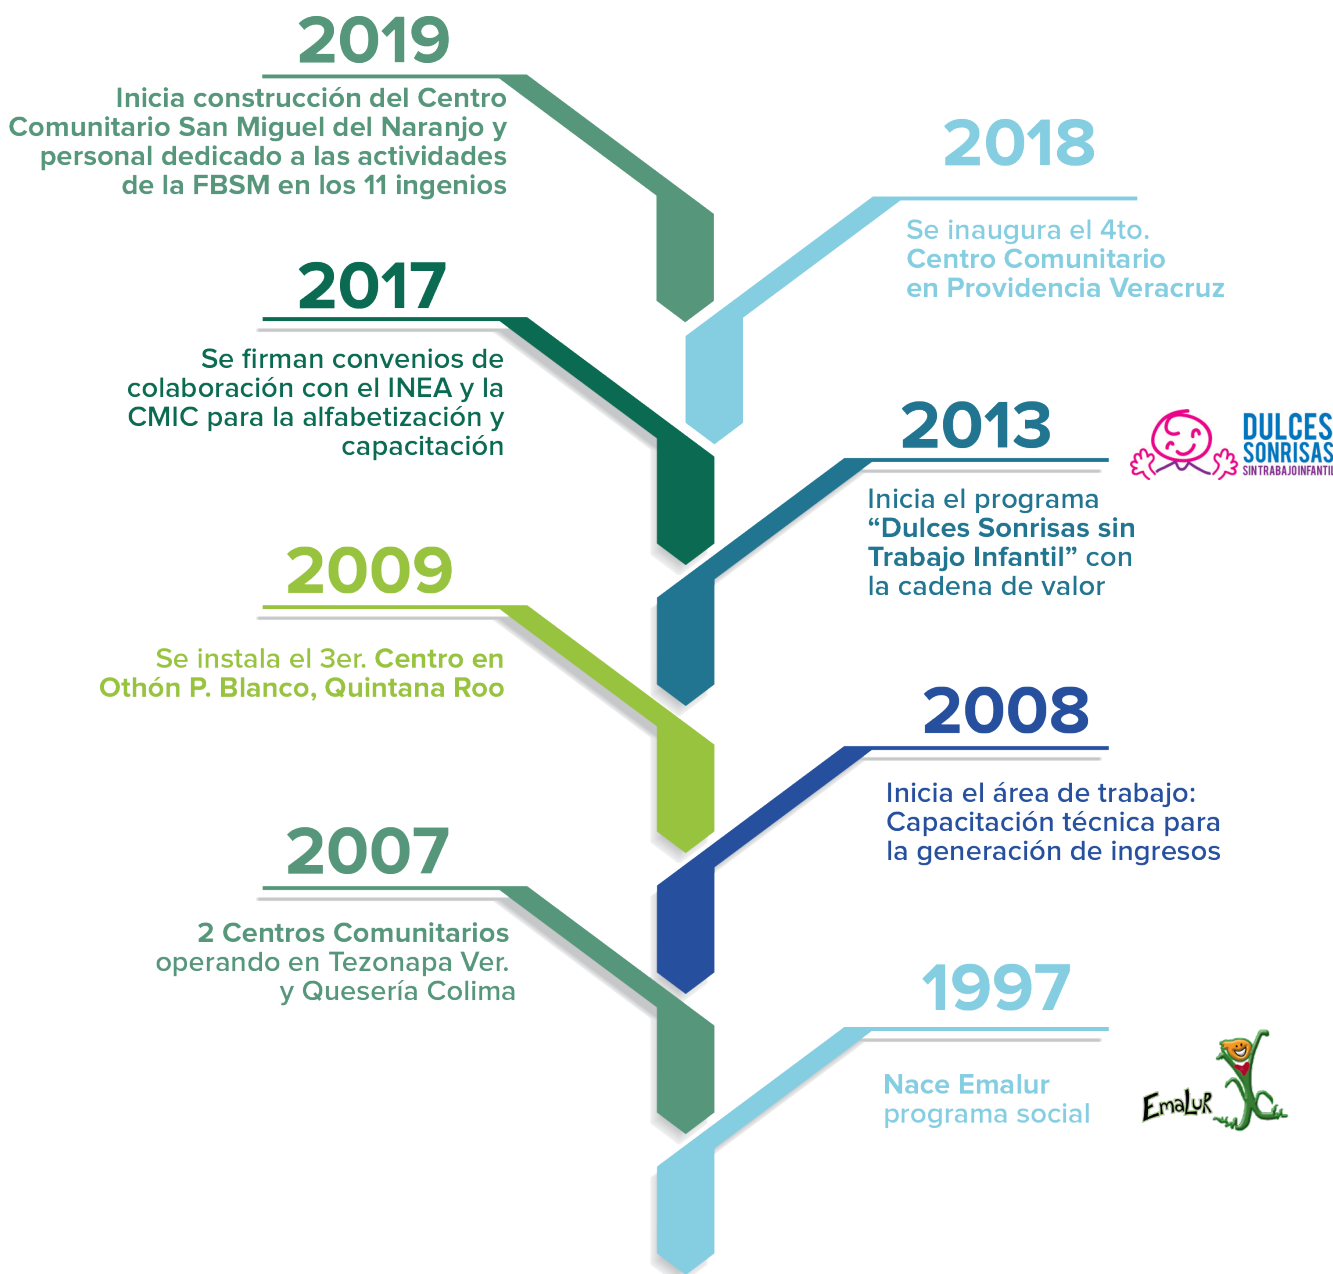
2019

Inicia construcción del Centro Comunitario San Miguel del Naranjo y personal dedicado a las actividades de la FBSM en los 11 ingenios

2018

Se inaugura el 4to. Centro Comunitario en Providencia Veracruz

2017

Se firman convenios de colaboración con el INEA y la CMIC para la alfabetización y capacitación

2013

DULCES SONRISAS SINTRABAJOINFANTIL

Inicia el programa "Dulces Sonrisas sin Trabajo Infantil" con la cadena de valor

2009

Se instala el 3er. Centro en Othón P. Blanco, Quintana Roo

2008

Inicia el área de trabajo: Capacitación técnica para la generación de ingresos

2007

2 Centros Comunitarios operando en Tezonapa Ver. y Quesería Colima

1997

Nace Emalur programa social

Emalur